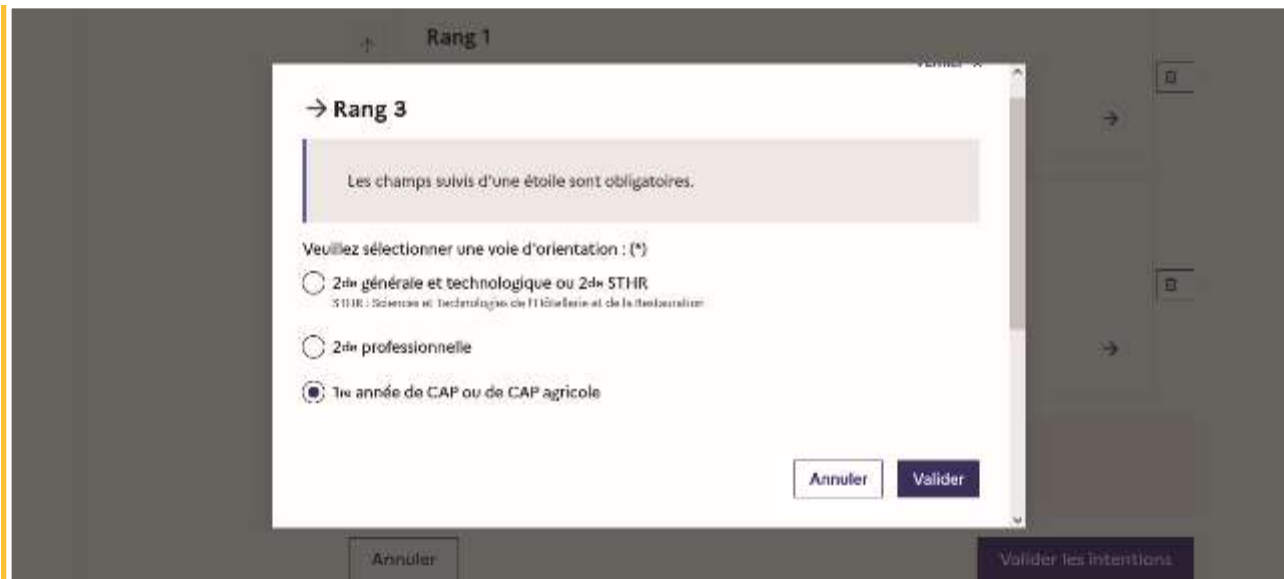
Rang 1

Fermer ×

→ Rang 3

Les champs suivis d'une étoile sont obligatoires.

Veuillez sélectionner une voie d'orientation : (*)

2de générale et technologique ou 2de STHR
STHR : Sciences et Technologies de l'Hôtellerie et de la Restauration

2de professionnelle

1re année de CAP ou de CAP agricole

Annuler

Valider

Annuler

Valider les intentions